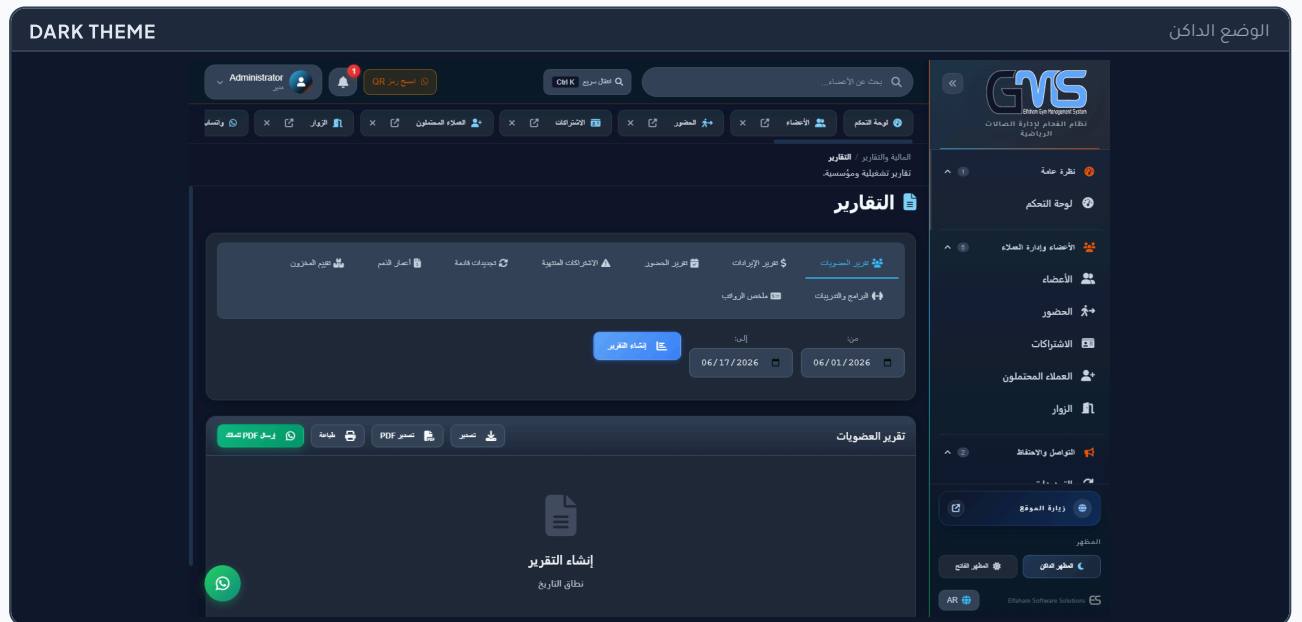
DARK THEME
الوضع الداكن

Administrator
مدير
1
امسح رمز QR
Ctrl K انتقال سريع
بحث عن الأعضاء...

لوحة التحكم
الأعضاء
الحضور
الاشتراكات
العملاء المحتملون
الزوار
واتساب

المالية والتقارير / التقارير
تقارير تشغيلية ومؤسسية.

التقارير

تقرير العضويات
تقرير الإيرادات
تقرير الحضور
الاشتراكات المنتهية
تجديدات قادمة
أعمار الذمم
تقييم المخزون
البرامج والتدريبات
ملخص الرواتب

من:
06/01/2026
إلى:
06/17/2026
إنشاء التقرير

تقرير العضويات
تصدير
تصدير PDF
طباعة
إرسال PDF للمالك

إنشاء التقرير
نطاق التاريخ

GMS
Elfaham Gym Management System
نظام الفحام لإدارة الصالات الرياضية

نظرة عامة 1
لوحة التحكم
الأعضاء وإدارة العملاء 5
الأعضاء
الحضور
الاشتراكات
العملاء المحتملون
الزوار
التواصل والاحتفاظ 2

زيارة الموقع
المظهر
المظهر الداكن
المظهر الفاتح
AR
Elfaham Software Solutions